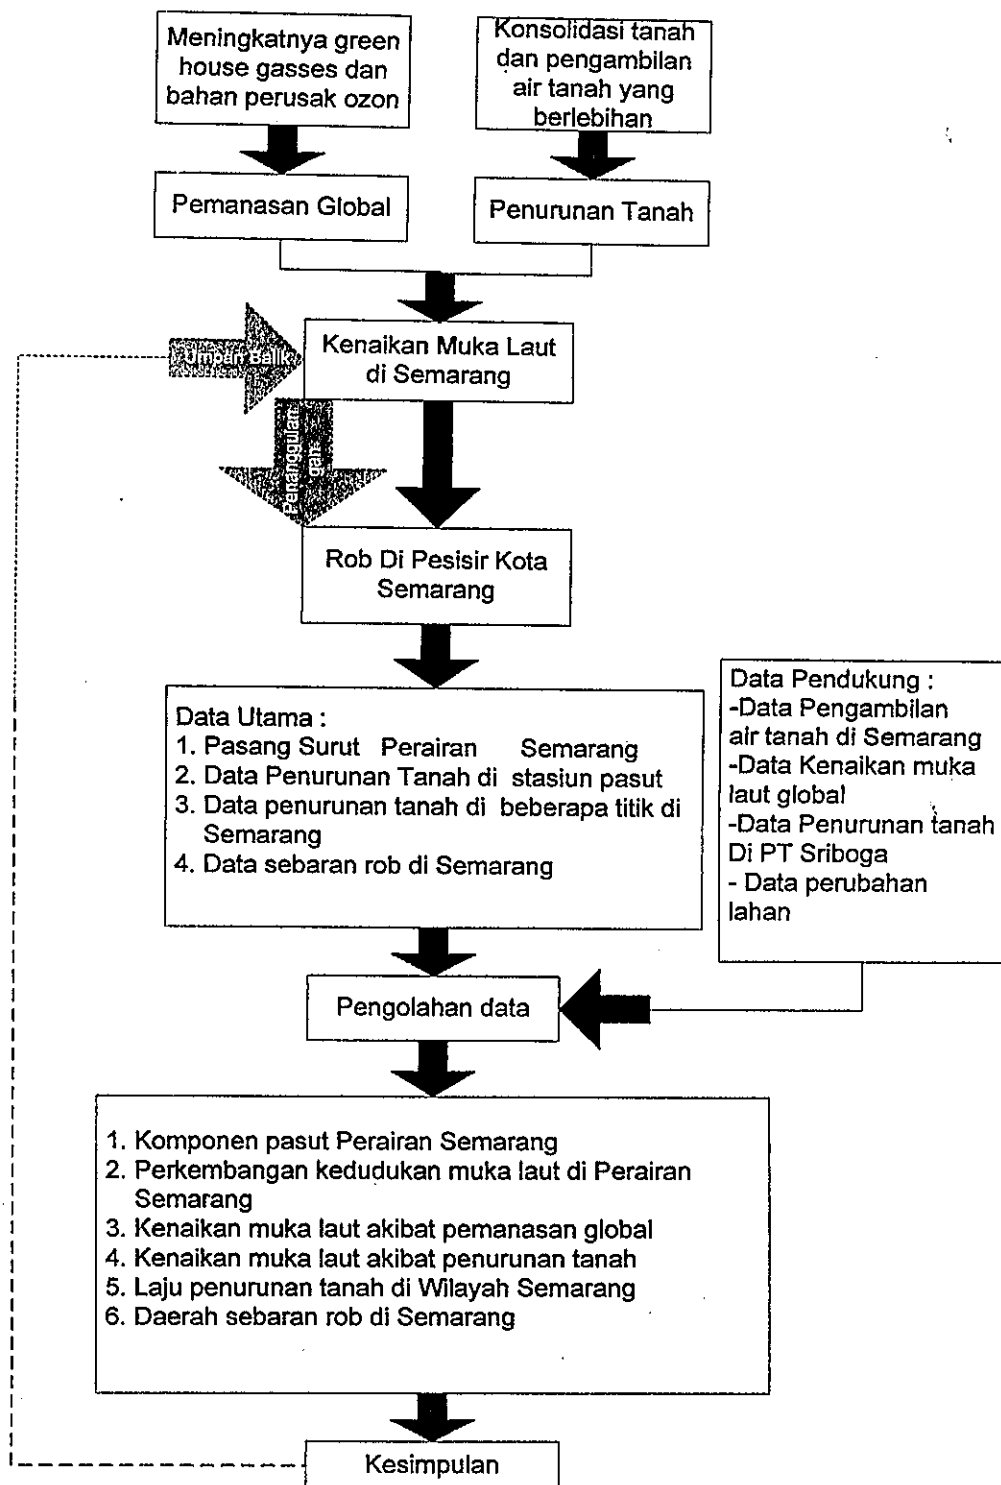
Meningkatnya green house gasses dan bahan perusak ozon

Konsolidasi tanah dan pengambilan air tanah yang berlebihan

Pemanasan Global

Penurunan Tanah

Umpan Balik

Kenaikan Muka Laut di Semarang

Penanggulangan

Rob Di Pesisir Kota Semarang

Data Utama :
1. Pasang Surut Perairan Semarang
2. Data Penurunan Tanah di stasiun pasut
3. Data penurunan tanah di beberapa titik di Semarang
4. Data sebaran rob di Semarang

Data Pendukung :
-Data Pengambilan air tanah di Semarang
-Data Kenaikan muka laut global
-Data Penurunan tanah Di PT Sriboga
- Data perubahan lahan

Pengolahan data

1. Komponen pasut Perairan Semarang
2. Perkembangan kedudukan muka laut di Perairan Semarang
3. Kenaikan muka laut akibat pemanasan global
4. Kenaikan muka laut akibat penurunan tanah
5. Laju penurunan tanah di Wilayah Semarang
6. Daerah sebaran rob di Semarang

Kesimpulan